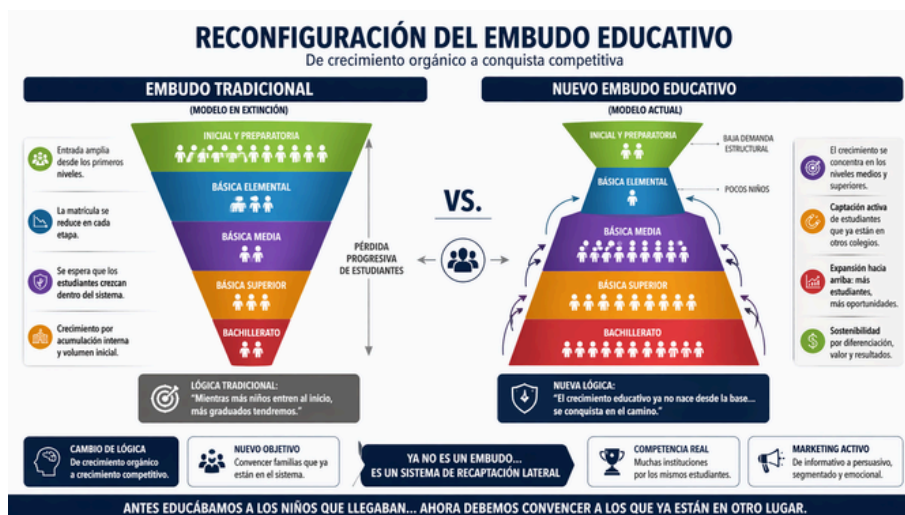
RECONFIGURACIÓN DEL EMBUDO EDUCATIVO

De crecimiento orgánico a conquista competitiva

EMBUDO TRADICIONAL

(MODELO EN EXTINCIÓN)

Entrada amplia desde los primeros niveles.

La matrícula se reduce en cada etapa.

Se espera que los estudiantes crezcan dentro del sistema.

Crecimiento por acumulación interna y volumen inicial.

INICIAL Y PREPARATORIA

BÁSICA ELEMENTAL

BÁSICA MEDIA

BÁSICA SUPERIOR

BACHILLERATO

PÉRDIDA PROGRESIVA DE ESTUDIANTES

LÓGICA TRADICIONAL:
"Mientras más niños entren al inicio, más graduados tendremos."

VS.

NUEVO EMBUDO EDUCATIVO

(MODELO ACTUAL)

INICIAL Y PREPARATORIA

BAJA DEMANDA ESTRUCTURAL

BÁSICA ELEMENTAL

POCOS NIÑOS

BÁSICA MEDIA

BÁSICA SUPERIOR

BACHILLERATO

El crecimiento se concentra en los niveles medios y superiores.

Captación activa de estudiantes que ya están en otros colegios.

Expansión hacia arriba: más estudiantes, más oportunidades.

Sostenibilidad por diferenciación, valor y resultados.

NUEVA LÓGICA:
"El crecimiento educativo ya no nace desde la base... se conquista en el camino."

CAMBIO DE LÓGICA
De crecimiento orgánico a crecimiento competitivo.

NUEVO OBJETIVO
Convencer familias que ya están en el sistema.

YA NO ES UN EMBUDO...
ES UN SISTEMA DE RECAPTACIÓN LATERAL

COMPETENCIA REAL
Muchas instituciones por los mismos estudiantes.

MARKETING ACTIVO
De informativo a persuasivo, segmentado y emocional.

ANTES EDUCÁBAMOS A LOS NIÑOS QUE LLEGABAN... AHORA DEBEMOS CONVENCER A LOS QUE YA ESTÁN EN OTRO LUGAR.